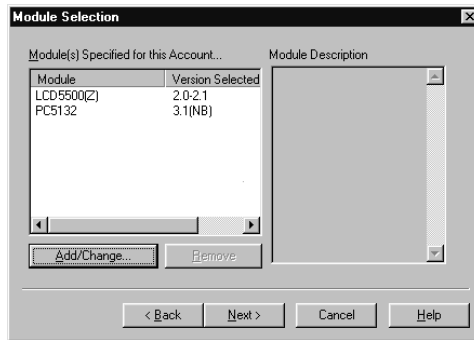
Module Selection

Module(s) Specified for this Account...

| Module | Version Selected |
|---|---|
| LCD5500(Z) | 2.0-2.1 |
| PC5132 | 3.1(NB) |

Module Description

Add/Change...

Remove

< Back

Next >

Cancel

Help